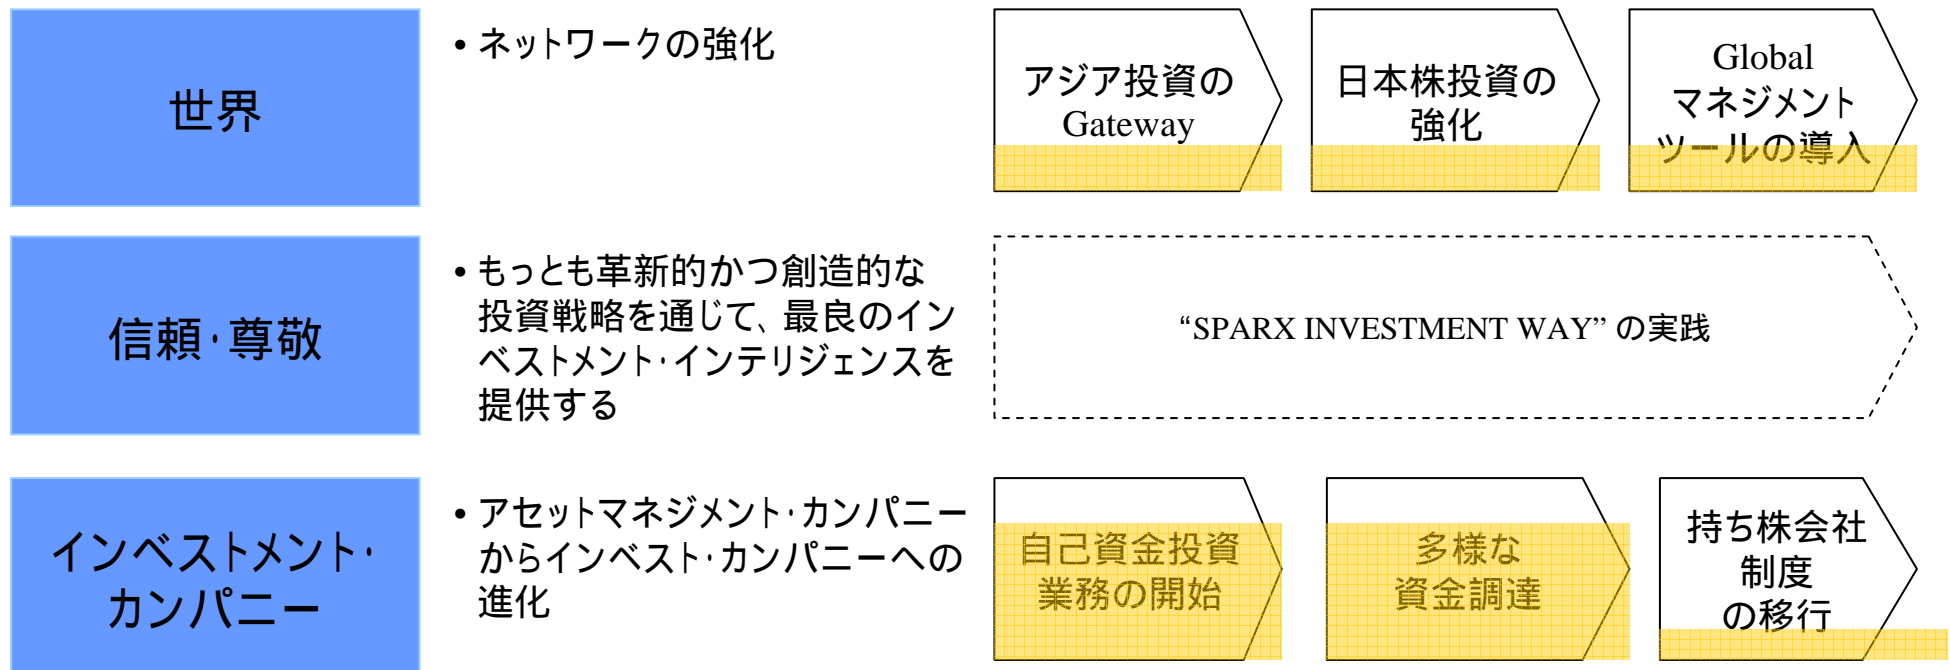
世界

• ネットワークの強化

アジア投資の Gateway

日本株投資の強化

Global マネジメント ツールの導入

信頼・尊敬

• もっとも革新的かつ創造的な投資戦略を通じて、最良のインベストメント・インテリジェンスを提供する

“SPARX INVESTMENT WAY” の実践

インベストメント・カンパニー

• アセットマネジメント・カンパニーからインベスト・カンパニーへの進化

自己資金投資業務の開始

多様な資金調達

持ち株会社制度の移行